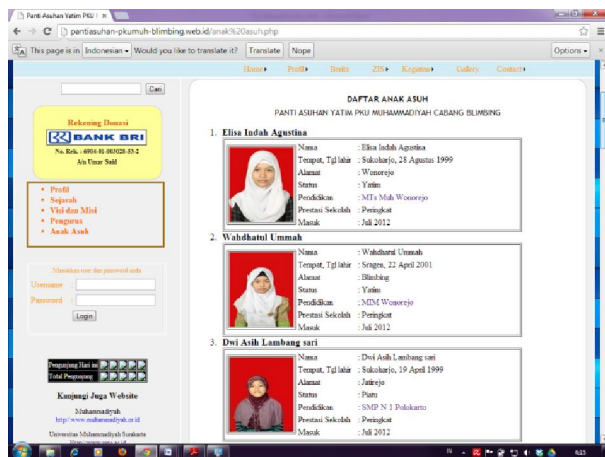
Panti Asuhan Yatim PKU ×

pantiasuhan-pkumuh-blimbing.web.id/anak%20asuh.php

This page is in Indonesian ▾ Would you like to translate it? Translate Nope Options ▾

Home Profil Berita ZIS Kegiatan Gallery Contact

Cari

Rekening Donasi
BANK BRI
No. Rek. : 6904-01-003028-53-2
A/n Umar Said

• Profil
• Sejarah
• Visi dan Misi
• Pengurus
• Anak Asuh

Masukkan user dan password anda
Username
Password
Login

Pengunjung Hari ini
Total Pengunjung

Kunjungi Juga Website

Muhammadiyah
http://www.muhammadiyah.or.id

Universitas Muhammadiyah Surakarta

DAFTAR ANAK ASUH
PANTI ASUHAN YATIM PKU MUHAMMADIYAH CABANG BLIMBING

1. Elisa Indah Agustina

| Nama | : Elisa Indah Agustina |
|---|---|
| Tempat, Tgl lahir | : Sukoharjo, 28 Agustus 1999 |
| Alamat | : Wonorejo |
| Status | : Yatim |
| Pendidikan | : MTs Muh Wonorejo |
| Prestasi Sekolah | : Peringkat |
| Masuk | : Juli 2012 |

2. Wahdhatul Ummah

| Nama | : Wahdhatul Ummah |
|---|---|
| Tempat, Tgl lahir | : Sragen, 22 April 2001 |
| Alamat | : Blimbing |
| Status | : Yatim |
| Pendidikan | : MIM Wonorejo |
| Prestasi Sekolah | : Peringkat |
| Masuk | : Juli 2012 |

3. Dwi Asih Lambang sari

| Nama | : Dwi Asih Lambang sari |
|---|---|
| Tempat, Tgl lahir | : Sukoharjo, 19 April 1999 |
| Alamat | : Jatirejo |
| Status | : Piatu |
| Pendidikan | : SMP N 1 Polokarto |
| Prestasi Sekolah | : Peringkat |
| Masuk | : Juli 2012 |